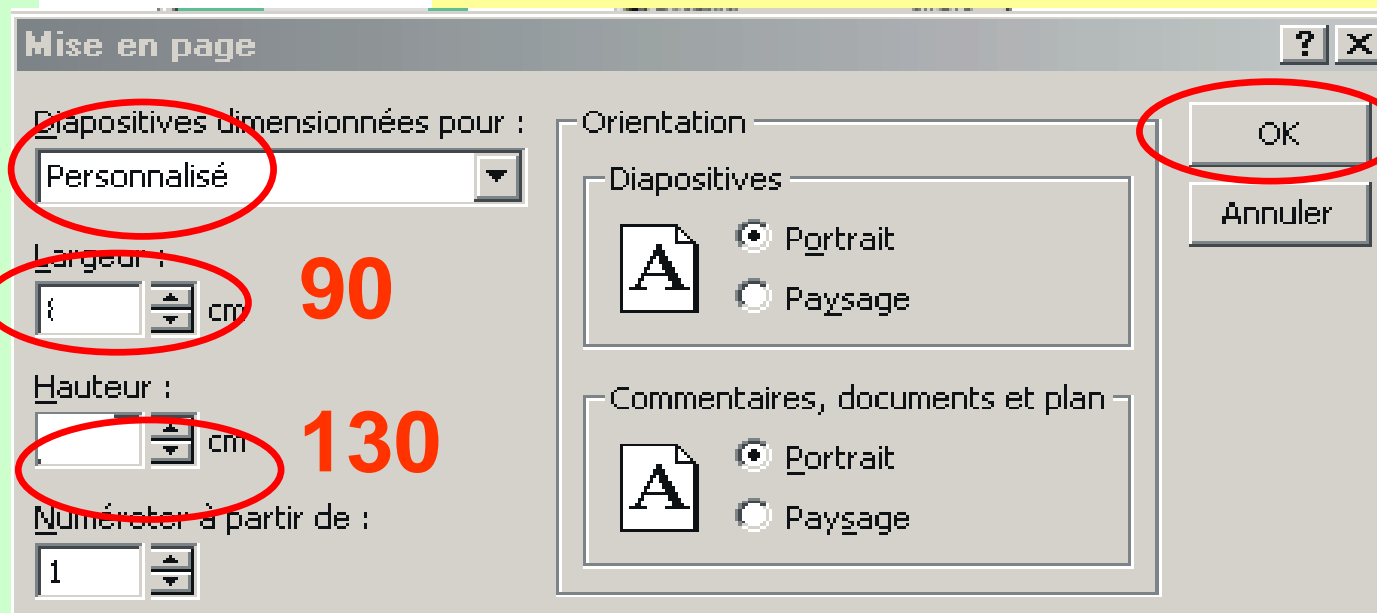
Mise en page

?
X

Diapositives dimensionnées pour :

Personnalisé

Largeur :

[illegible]

cm

90

Hauteur :

cm

130

Numéroter à partir de :

1

Orientation

Diapositives

Portrait

Paysage

Commentaires, documents et plan

Portrait

Paysage

OK

Annuler